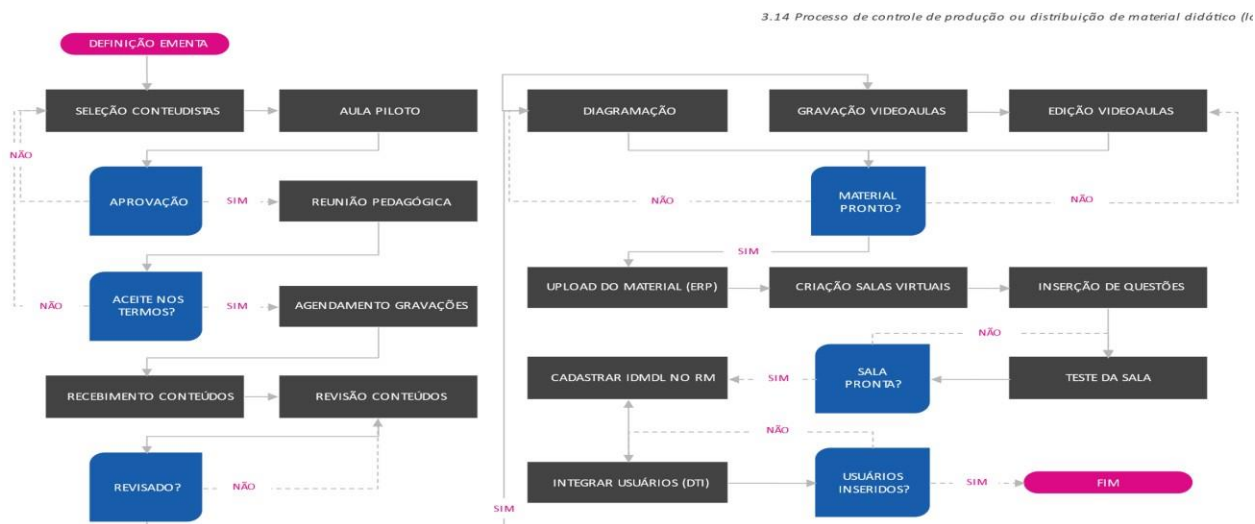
3.14 Processo de controle de produção ou distribuição de material didático (lo

DEFINIÇÃO EMENTA

SELEÇÃO CONTEUDISTAS

AULA PILOTO

NÃO

APROVAÇÃO

SIM

REUNIÃO PEDAGÓGICA

NÃO

ACEITE NOS TERMOS?

SIM

AGENDAMENTO GRAVAÇÕES

RECEBIMENTO CONTEÚDOS

REVISÃO CONTEÚDOS

REVISADO?

NÃO

SIM

DIAGRAMAÇÃO

GRAVAÇÃO VIDEOAULAS

EDIÇÃO VIDEOAULAS

NÃO

MATERIAL PRONTO?

NÃO

SIM

UPLOAD DO MATERIAL (ERP)

CRIAÇÃO SALAS VIRTUAIS

INSERÇÃO DE QUESTÕES

NÃO

CADASTRAR IDMDL NO RM

SIM

SALA PRONTA?

TESTE DA SALA

NÃO

INTEGRAR USUÁRIOS (DTI)

USUÁRIOS INSERIDOS?

SIM

FIM